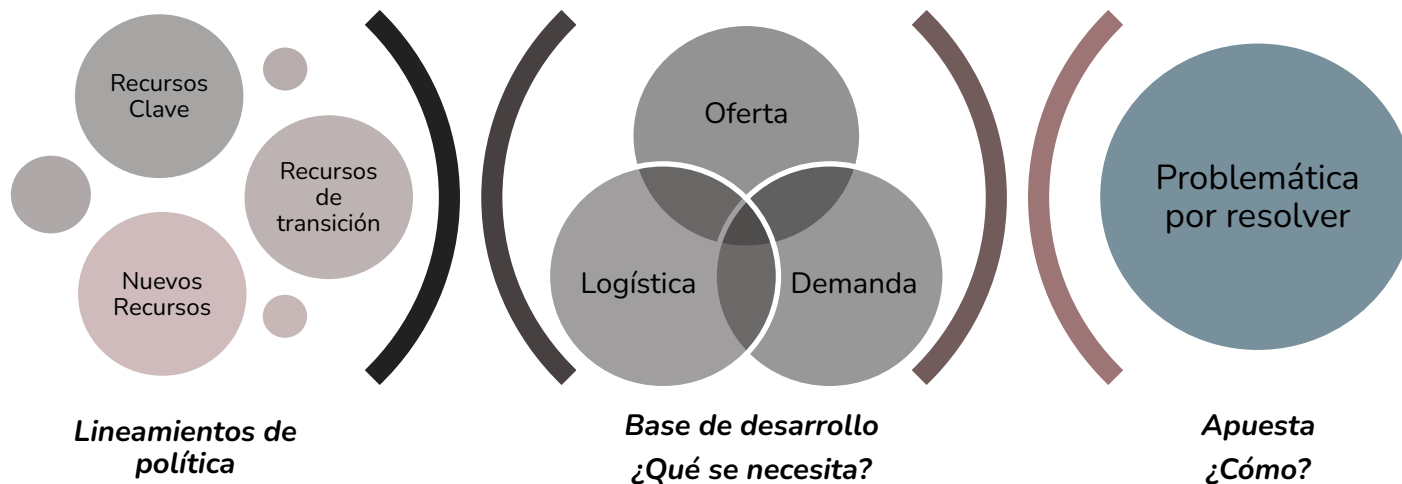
Recursos Clave

Recursos de transición

Nuevos Recursos

Oferta

Logística

Demanda

Problemática por resolver

***Lineamientos de política***

***Base de desarrollo***
***¿Qué se necesita?***

***Apuesta***
***¿Cómo?***